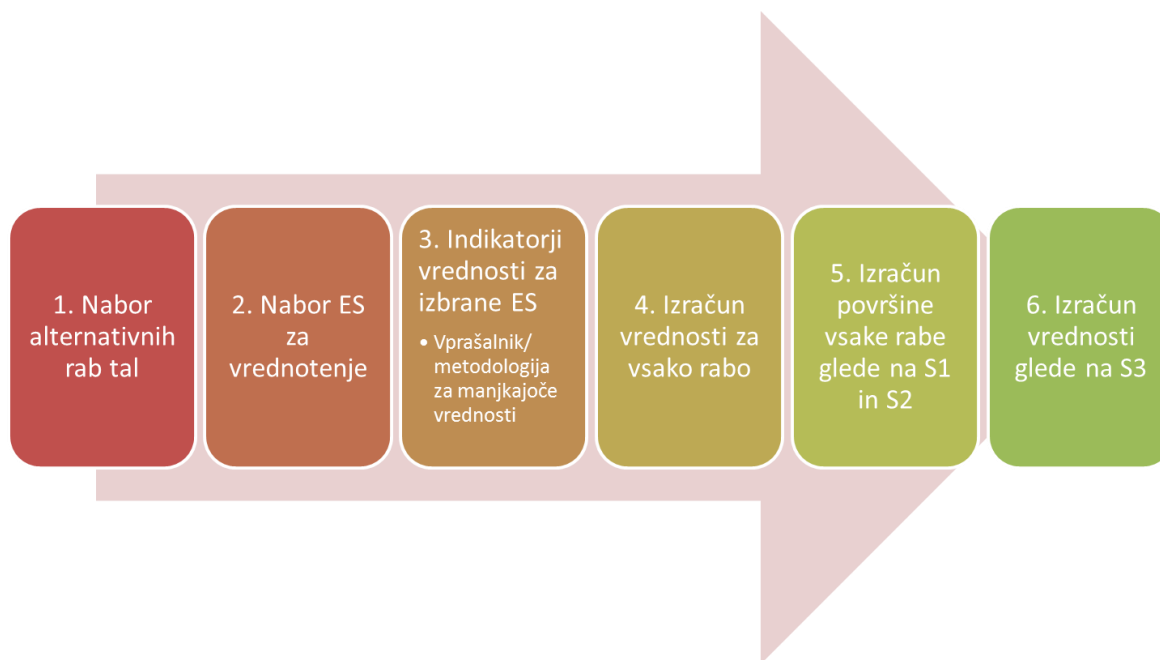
1. Nabor alternativnih rab tal

2. Nabor ES za vrednotenje

3. Indikatorji vrednosti za izbrane ES

• Vprašalnik/ metodologija za manjkajoče vrednosti

4. Izračun vrednosti za vsako rabo

5. Izračun površine vsake rabe glede na S1 in S2

6. Izračun vrednosti glede na S3